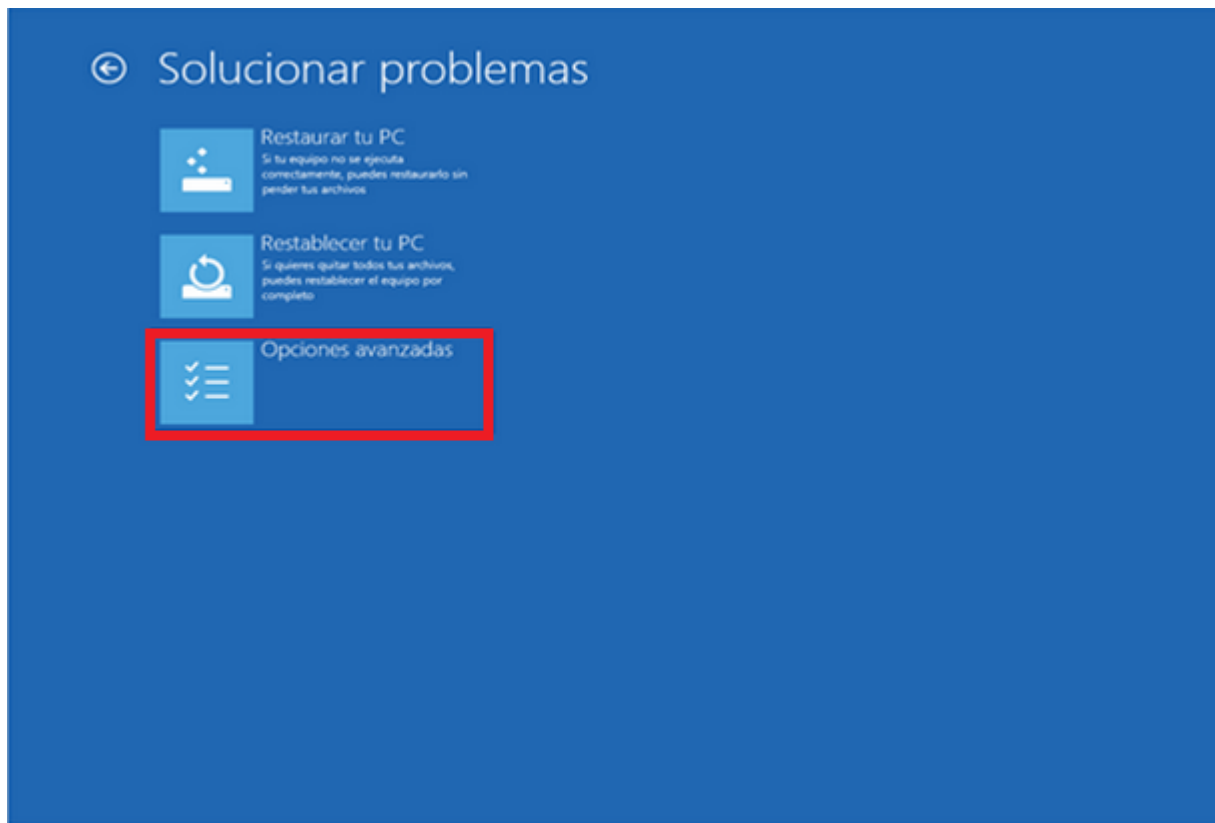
Solucionar problemas

Restaurar tu PC
Si tu equipo no se ejecuta correctamente, puedes restaurarlo sin perder tus archivos

Restablecer tu PC
Si quieres quitar todos tus archivos, puedes restablecer el equipo por completo

Opciones avanzadas